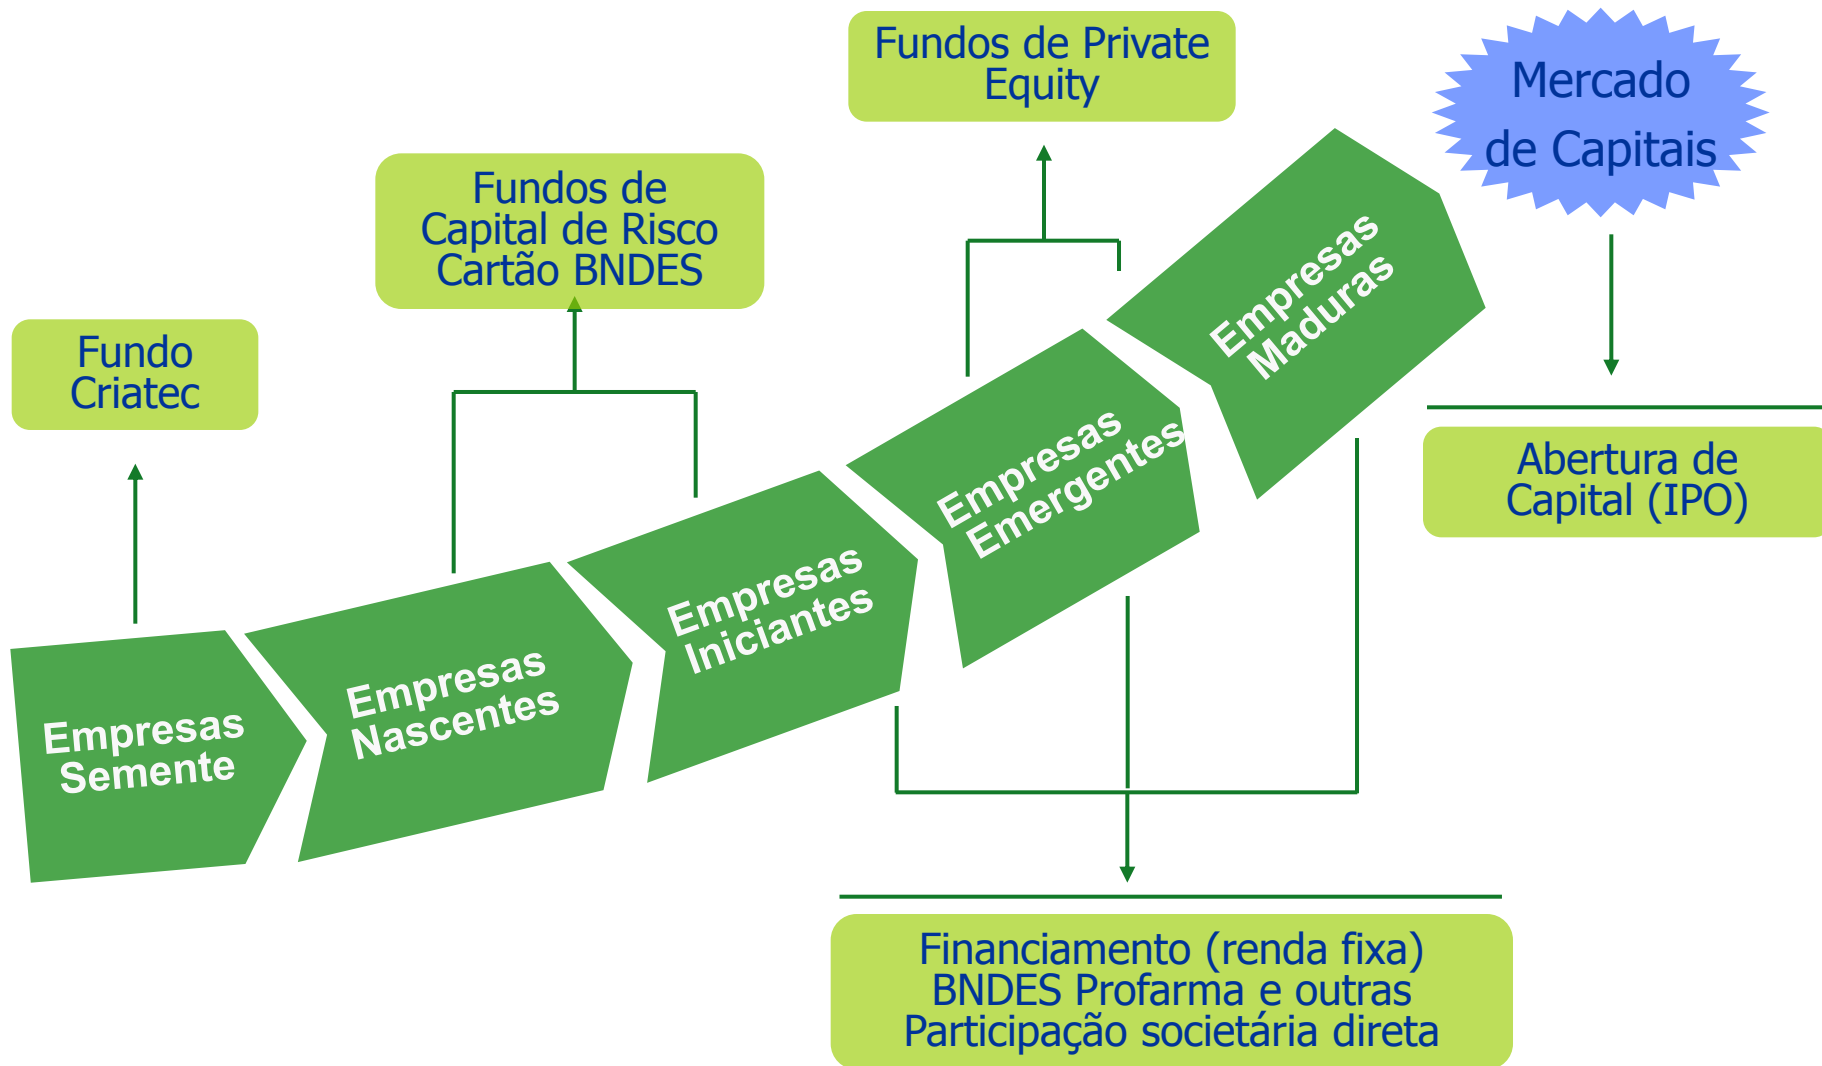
Fundos de Private Equity

Mercado de Capitais

Fundos de Capital de Risco Cartão BNDES

Fundo Criatec

Empresas Maduras

Empresas Emergentes

Empresas Iniciantes

Empresas Nascentes

Empresas Semente

Abertura de Capital (IPO)

Financiamento (renda fixa)
BNDES Profarma e outras
Participação societária direta